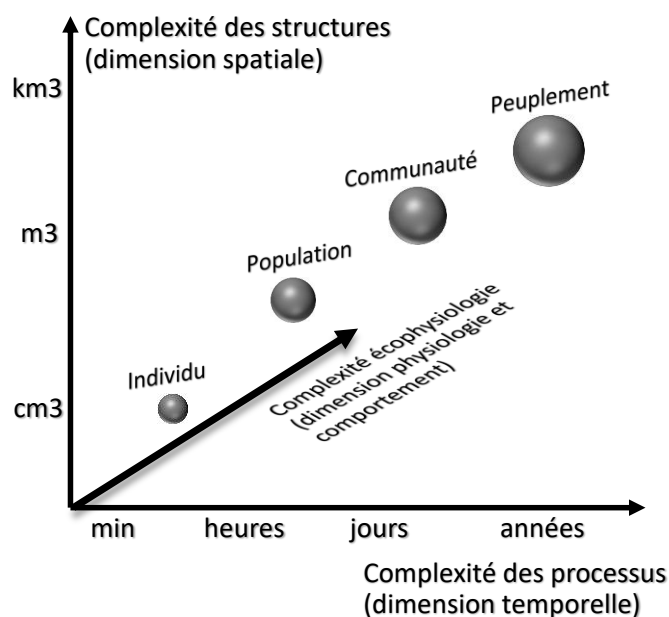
Complexité des structures
(dimension spatiale)

km3

m3

cm3

Peuplement

Communauté

Population

Individu

Complexité écophysiologie
(dimension physiologie et
comportement)

min heures jours années

Complexité des processus
(dimension temporelle)